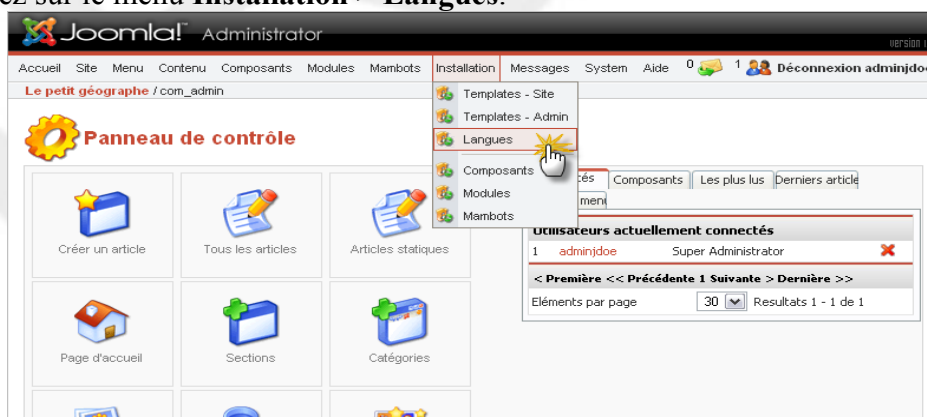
ez sur le menu **Installation > Langues**.

Joomla! Administrator

Version

Accueil Site Menu Contenu Composants Modules Mambots Installation Messages System Aide 0 1 Déconnexion adminjdoe

Le petit géographe / com_admin

Panneau de contrôle

Templates - Site
Templates - Admin
Langues
Composants
Modules
Mambots

Créer un article

Tous les articles

Articles statiques

Page d'accueil

Sections

Catégories

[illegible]cés Composants Les plus lus Derniers article

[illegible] men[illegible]

Utilisateurs actuellement connectés

| 1 | adminjdoe | Super Administrator |
|---|---|---|

< Première << Précédente 1 Suivante > Dernière >>

Eléments par page 30 Resultats 1 - 1 de 1